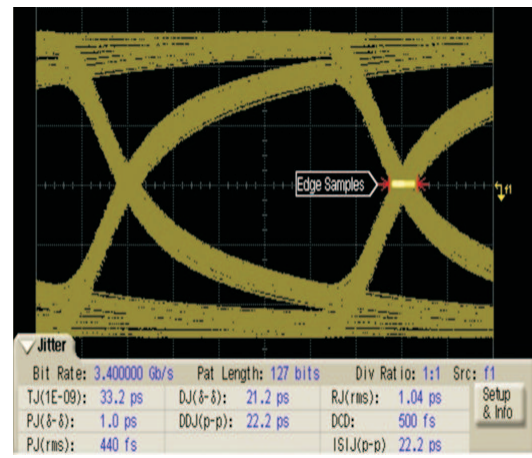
Edge Samples

f1

Jitter

Bit Rate: 3.400000 Gb/s Pat Length: 127 bits Div Ratio: 1:1 Src: f1

| | | | | | |
|---|---|---|---|---|---|
| TJ(1E-09): | 33.2 ps | DJ(δ-δ): | 21.2 ps | RJ(rms): | 1.04 ps |
| PJ(δ-δ): | 1.0 ps | DDJ(p-p): | 22.2 ps | DCD: | 500 fs |
| PJ(rms): | 440 fs | | | ISIJ(p-p) | 22.2 ps |

Setup & Info